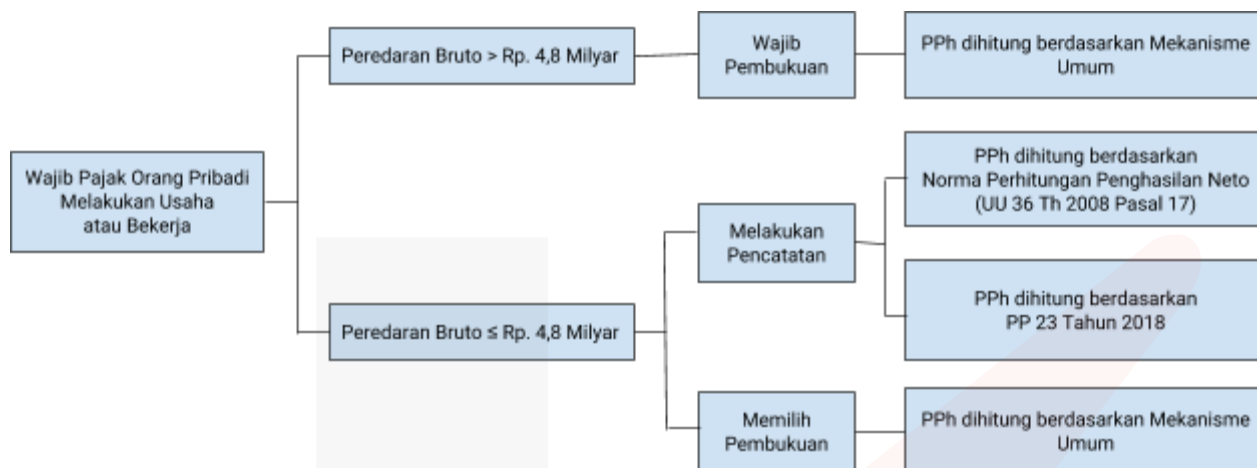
Wajib Pajak Orang Pribadi Melakukan Usaha atau Bekerja

Peredaran Bruto > Rp. 4,8 Milyar

Wajib Pembukuan

PPh dihitung berdasarkan Mekanisme Umum

Peredaran Bruto ≤ Rp. 4,8 Milyar

Melakukan Pencatatan

PPh dihitung berdasarkan Norma Perhitungan Penghasilan Neto (UU 36 Th 2008 Pasal 17)

PPh dihitung berdasarkan PP 23 Tahun 2018

Memilih Pembukuan

PPh dihitung berdasarkan Mekanisme Umum